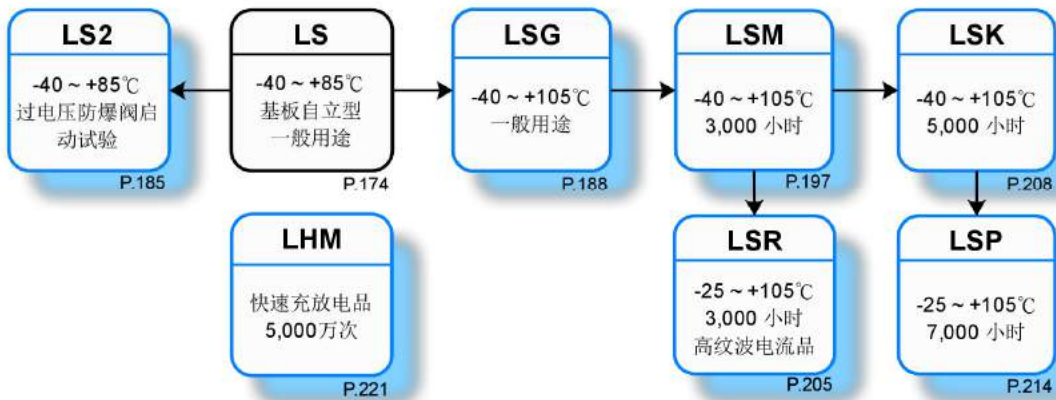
LS2
-40 ~ +85℃
过电压防爆阀启动试验
P.185

LS
-40 ~ +85℃
基板自立型
一般用途
P.174

LSG
-40 ~ +105℃
一般用途
P.188

LSM
-40 ~ +105℃
3,000 小时
P.197

LSK
-40 ~ +105℃
5,000 小时
P.208

LHM
快速充放电品
5,000万次
P.221

LSR
-25 ~ +105℃
3,000 小时
高纹波电流品
P.205

LSP
-25 ~ +105℃
7,000 小时
P.214